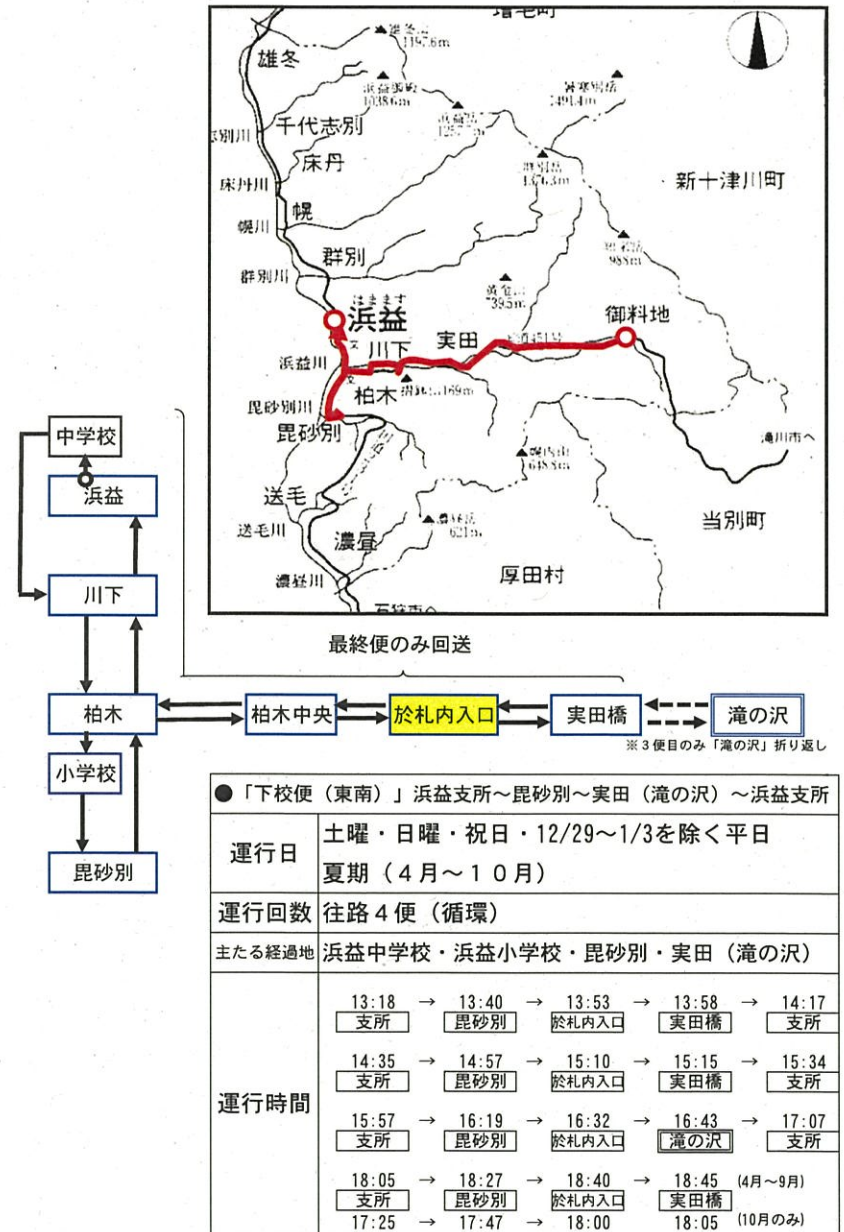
増毛町
雄冬
千代志別
床丹
幌
群別
浜益
川下
実田
御料地
柏木
毘砂別
送毛
濃昼
新十津川町
当別町
厚田村
床丹川
幌川
群別川
浜益川
毘砂別川
送毛川
濃昼川
滝川市へ
石狩市へ
はまます

中学校
浜益
川下
柏木
小学校
毘砂別

最終便のみ回送

柏木中央
於札内入口
実田橋
滝の沢
※3便目のみ「滝の沢」折り返し

| ●「下校便（東南）」浜益支所～毘砂別～実田（滝の沢）～浜益支所 | |
|---|---|
| 運行日 | 土曜・日曜・祝日・12/29～1/3を除く平日 夏期（4月～10月） |
| 運行回数 | 往路4便（循環） |
| 主たる経過地 | 浜益中学校・浜益小学校・毘砂別・実田（滝の沢） |
| 運行時間 | 13:18 支所 → 13:40 毘砂別 → 13:53 於札内入口 → 13:58 実田橋 → 14:17 支所<br>14:35 支所 → 14:57 毘砂別 → 15:10 於札内入口 → 15:15 実田橋 → 15:34 支所<br>15:57 支所 → 16:19 毘砂別 → 16:32 於札内入口 → 16:43 滝の沢 → 17:07 支所<br>18:05 支所 → 18:27 毘砂別 → 18:40 於札内入口 → 18:45 実田橋 (4月～9月)<br>17:25 → 17:47 → 18:00 → 18:05 (10月のみ) |